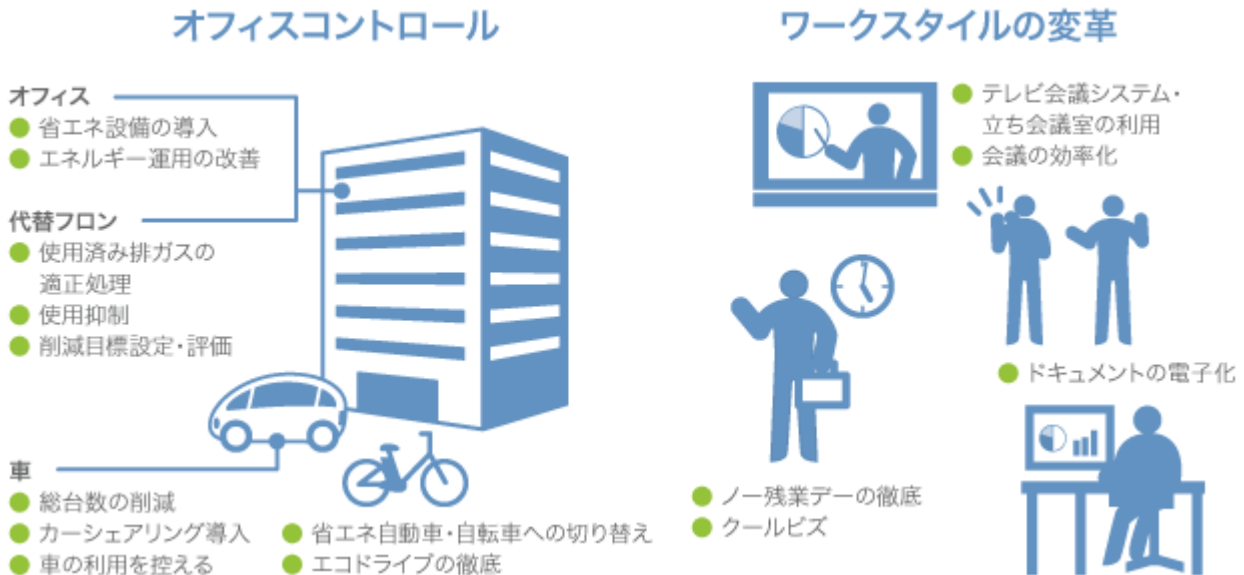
オフィスコントロール

オフィス
● 省エネ設備の導入
● エネルギー運用の改善

代替フロン
● 使用済み排ガスの適正処理
● 使用抑制
● 削減目標設定・評価

車
● 総台数の削減
● カーシェアリング導入
● 車の利用を控える
● 省エネ自動車・自転車への切り替え
● エコドライブの徹底

ワークスタイルの変革

● テレビ会議システム・立ち会議室の利用
● 会議の効率化
● ドキュメントの電子化
● ノー残業デーの徹底
● クールビズ